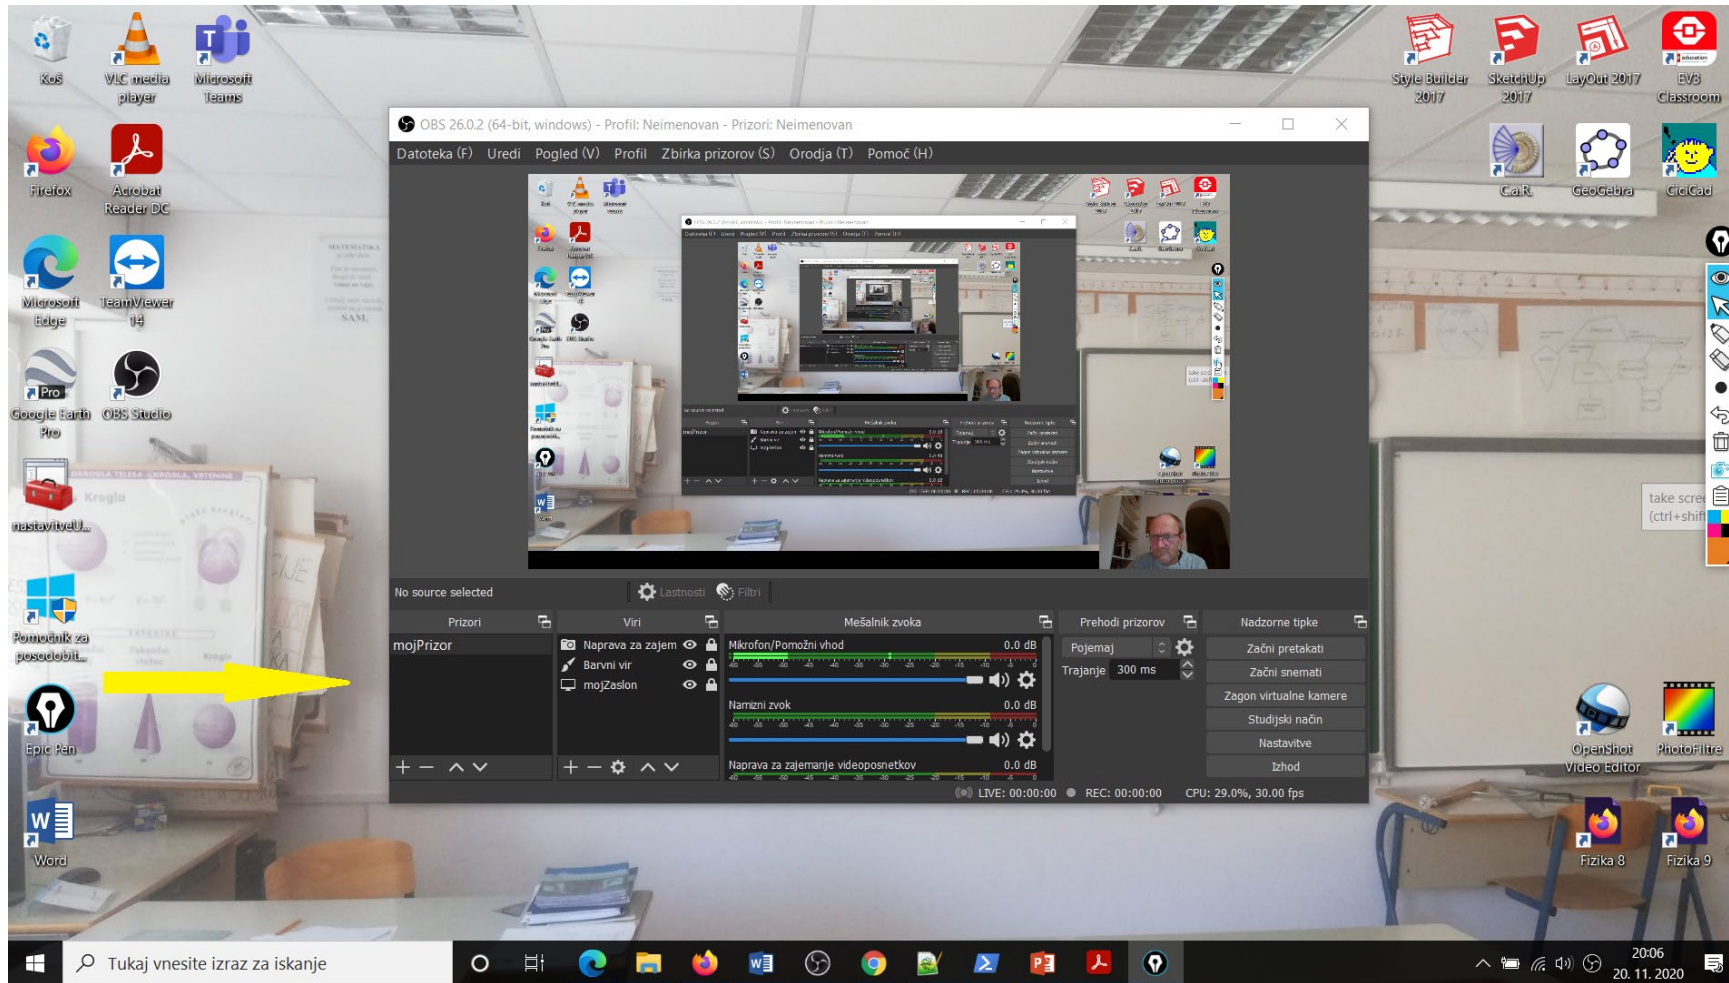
Koš
VLC media player
Microsoft Teams
Firefox
Acrobat Reader DC
Microsoft Edge
TeamViewer 14
Pro
Google Earth Pro
OBS Studio
nastavitveU...
Pomočnik za posodobit...
Epic Pen
Word

Style Builder 2017
SketchUp 2017
LayOut 2017
EV3 Classroom
CaR
GeoGebra
CiciCad
take scre
(ctrl+shif
OpenShot Video Editor
PhotoFiltre
Fizika 8
Fizika 9

OBS 26.0.2 (64-bit, windows) - Profil: Neimenovan - Prizori: Neimenovan

Datoteka (F) Uredi Pogled (V) Profil Zbirka prizorov (S) Orodja (T) Pomoč (H)

No source selected
Lastnosti
Filtri

Prizori
mojPrizor

Viri
Naprava za zajem
Barvni vir
mojZaslon

Mešalnik zvoka
Mikrofon/Pomožni vhod 0.0 dB
Namizni zvok 0.0 dB
Naprava za zajemanje videoposnetkov 0.0 dB

Prehodi prizorov
Pojemaj
Trajanje 300 ms

Nadzorne tipke
Začni pretakati
Začni snemati
Zagon virtualne kamere
Študijski način
Nastavitve
Izhod

LIVE: 00:00:00 REC: 00:00:00 CPU: 29.0%, 30.00 fps

Tukaj vnesite izraz za iskanje
20:06
20. 11. 2020